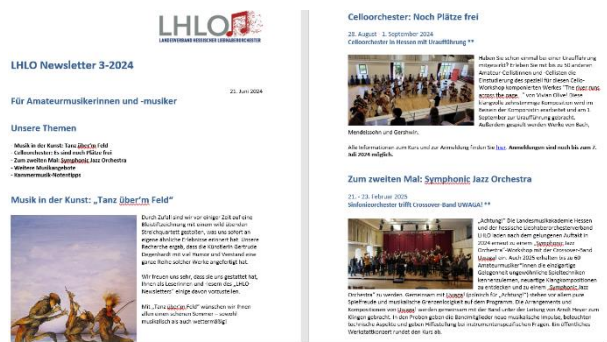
LHLO
LANDESVERBAND HESSISCHER LIEBHABERORCHESTER

LHLO Newsletter 3-2024

21. Juni 2024

Für Amateurmusikerinnen und -musiker

Unsere Themen

- Musik in der Kunst: „Tanz über'm Feld"
- Celloorchester: Es sind noch Plätze frei
- Zum zweiten Mal: Symphonic Jazz Orchestra
- Weitere Musikangebote
- Kammermusik-Notentipps

Musik in der Kunst: „Tanz über'm Feld"

Durch Zufall sind wir vor einiger Zeit auf eine Blasmusikzeichnung mit einem wild tanzenden Streichquartett gestoßen, was uns sofort an eigene ähnliche Erlebnisse erinnert hat. Unsere Recherche ergab, dass die Künstlerin Gertrude Degenhardt mit viel Humor und Verstand eine ganze Reihe solcher Werke angefertigt hat.

Wir freuen uns sehr, dass sie uns gestattet hat, Ihnen als Leserinnen und Lesern des „LHLO Newsletters" einige davon vorzustellen.

Mit „Tanz über'm Feld" wünschen wir Ihnen allen einen schönen Sommer – sowohl musikalisch als auch wettermäßig!

Celloorchester: Noch Plätze frei

28. August - 1. September 2024
Celloorchester in Hessen mit Uraufführung **

Haben Sie schon einmal bei einer Uraufführung mitgewirkt? Hier können Sie bei der Besetzung bis zu 50 anderen Amateur-Cellistinnen und -Cellisten die Einstudierung des speziell für diesen Cello-Workshop komponierten Werkes "The river runs across the page..." von Vivian Olive! Diese klangvolle zeitgenössische Komposition wird im Beisein der Komponistin erarbeitet und am 1. September zur Uraufführung gebracht. Außerdem gespielt werden Werke von Bach, Mendelssohn und Gershwin.

Alle Informationen zum Kurs und zur Anmeldung finden Sie hier. Anmeldungen sind noch bis zum 2. Juli 2024 möglich.

Zum zweiten Mal: Symphonic Jazz Orchestra

21. - 23. Februar 2025
Sinfonieorchester trifft Crossover-Band UWAGA! **

„Achtung!" Die Landesmusikakademie Hessen und der hessische Liebhaberorchesterverband LHLO laden nach dem gelungenen Auftakt in 2024 erneut zu einem „Symphonic Jazz Orchestra"-Workshop mit der Crossover-Band Uwaga! ein. Auch 2025 erhalten bis zu 60 Amateurmusiker*innen die einzigartige Gelegenheit, ungewöhnliche Spieltechniken kennenzulernen, neuartige Klangkompositionen zu entdecken und zu einem „Symphonic Jazz Orchestra" zu werden. Gemeinsam mit Uwaga! (polnisch für „Achtung!") stehen vor allem pure Spielfreude und musikalische Grenzenlosigkeit auf dem Programm. Die Arrangements sind Kompositionen von Uwaga! werden gemeinsam mit der Band unter der Leitung von Arndt Heuer zum Klingen gebracht. In den Proben geben die Bandmitglieder neue musikalische Impulse, beleuchten technische Aspekte und geben Hilfestellung bei instrumentenspezifischen Fragen. Ein öffentliches Werkstattkonzert rundet den Kurs ab.